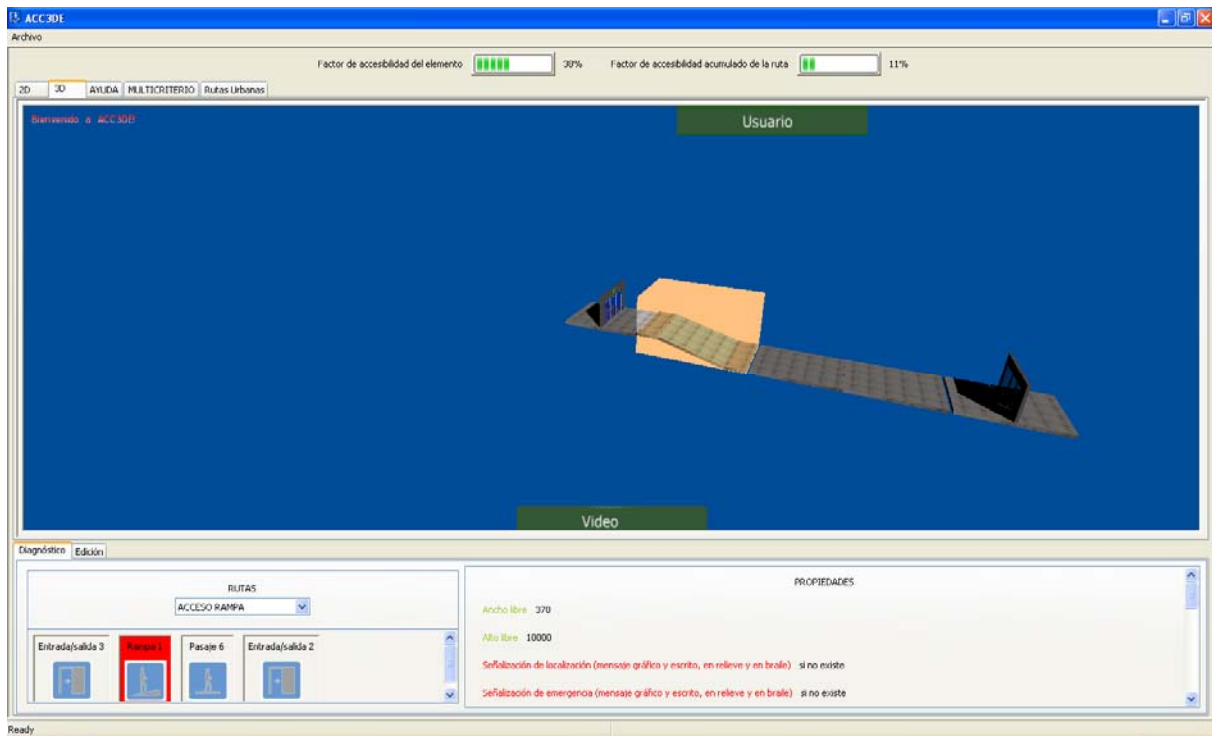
ACC3DE
Archivo

Factor de accesibilidad del elemento 30% Factor de accesibilidad acumulado de la ruta 11%

2D 3D AYUDA MULTICRITERIO Rutas Urbanas

Bienvenido a ACC3DE!

Usuario

Video

Diagnóstico Edición

RUTAS
ACCESO RAMPA

Entrada/salida 3 Rampa 1 Pasaje 6 Entrada/salida 2

PROPIEDADES

Ancho libre 370

Alto libre 10000

Señalización de localización (mensaje gráfico y escrito, en relieve y en braile) si no existe

Señalización de emergencia (mensaje gráfico y escrito, en relieve y en braile) si no existe

Ready